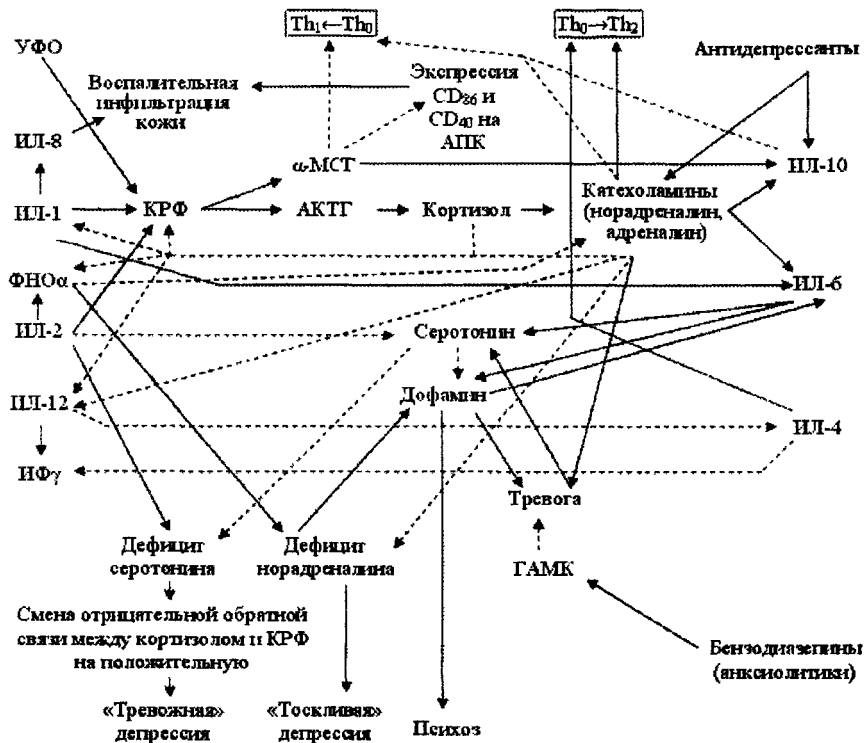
$Th_1 \leftarrow Th_0$

$Th_0 \rightarrow Th_2$

УФО

Воспалительная инфильтрация кожи

Экспрессия $CD_{86}$ и $CD_{40}$ на АПК

Антидепрессанты

ИЛ-8

α-МСТ

ИЛ-10

ИЛ-1

КРФ

АКТГ

Кортизол

Катехоламины (норадреналин, адреналин)

ФНОα

ИЛ-6

ИЛ-2

Серотонин

ИЛ-12

Дофамин

ИЛ-4

ИФγ

Тревога

Дефицит серотонина

Дефицит норадреналина

ГАМК

Смена отрицательной обратной связи между кортизолом и КРФ на положительную

Бензодиазепины (анксиолитики)

«Тревожная» депрессия

«Тоскливая» депрессия

Психоз